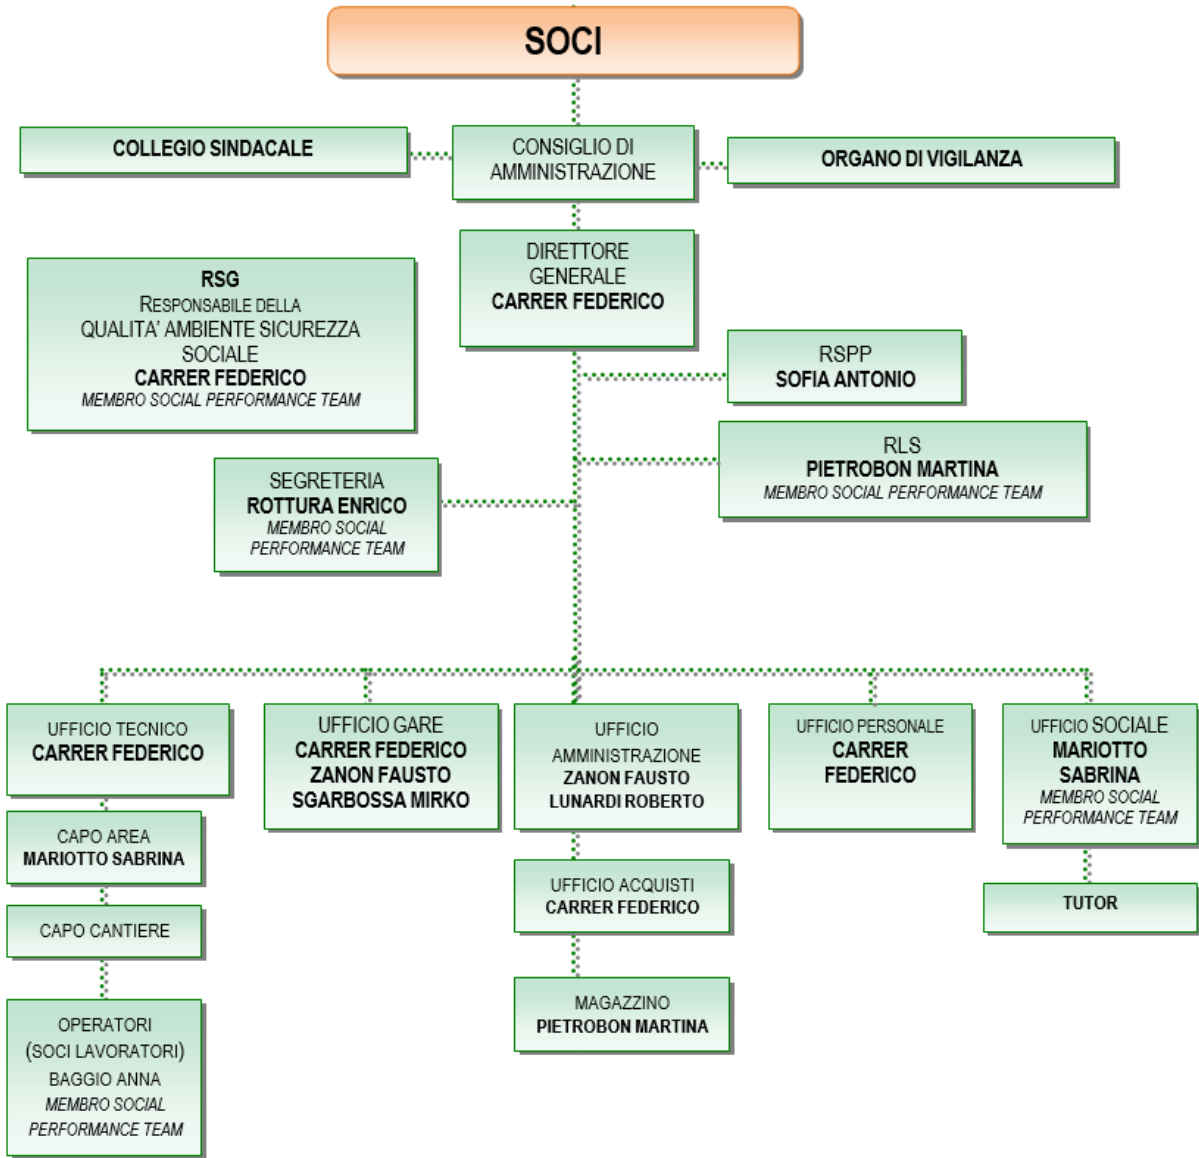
SOCI

COLLEGIO SINDACALE

CONSIGLIO DI AMMINISTRAZIONE

ORGANO DI VIGILANZA

DIRETTORE GENERALE
CARRER FEDERICO

RSG
RESPONSABILE DELLA QUALITA' AMBIENTE SICUREZZA SOCIALE
CARRER FEDERICO
MEMBRO SOCIAL PERFORMANCE TEAM

RSPP
SOFIA ANTONIO

RLS
PIETROBON MARTINA
MEMBRO SOCIAL PERFORMANCE TEAM

SEGRETERIA
ROTTURA ENRICO
MEMBRO SOCIAL PERFORMANCE TEAM

UFFICIO TECNICO
CARRER FEDERICO

CAPO AREA
MARIOTTO SABRINA

CAPO CANTIERE

OPERATORI (SOCI LAVORATORI)
BAGGIO ANNA
MEMBRO SOCIAL PERFORMANCE TEAM

UFFICIO GARE
CARRER FEDERICO
ZANON FAUSTO
SGARBOSSA MIRKO

UFFICIO AMMINISTRAZIONE
ZANON FAUSTO
LUNARDI ROBERTO

UFFICIO ACQUISTI
CARRER FEDERICO

MAGAZZINO
PIETROBON MARTINA

UFFICIO PERSONALE
CARRER FEDERICO

UFFICIO SOCIALE
MARIOTTO SABRINA
MEMBRO SOCIAL PERFORMANCE TEAM

TUTOR